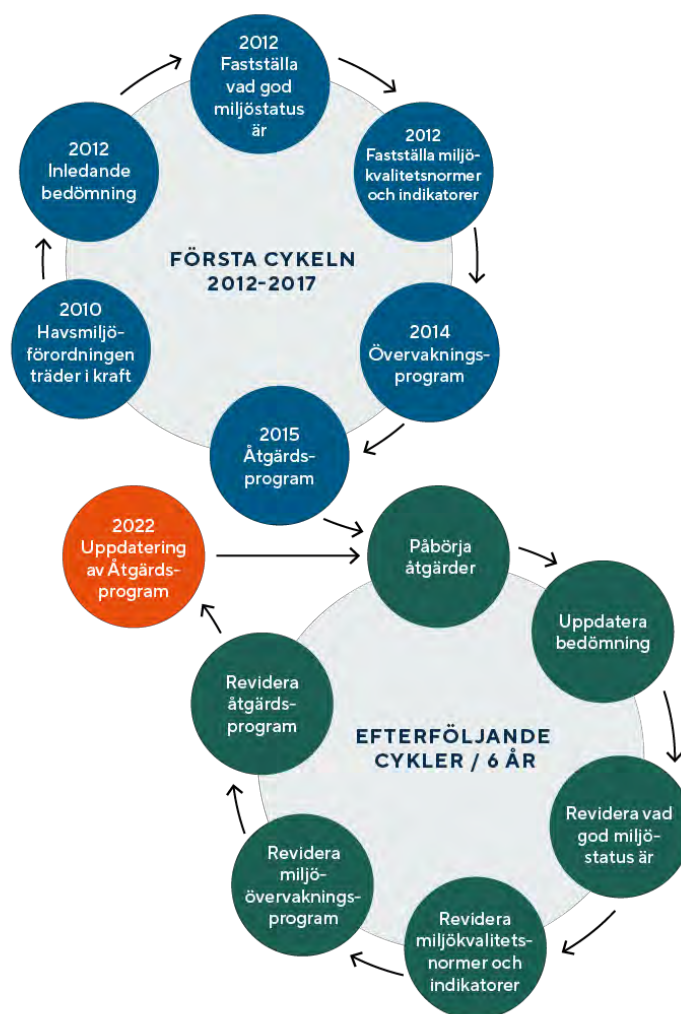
2012
Fastställa vad god miljöstatus är

2012
Fastställa miljökvalitetsnormer och indikatorer

2014
Övervakningsprogram

2015
Åtgärdsprogram

2010
Havsmiljöförordningen träder i kraft

2012
Inledande bedömning

FÖRSTA CYKELN 2012-2017

2022
Uppdatering av Åtgärdsprogram

Påbörja åtgärder

Uppdatera bedömning

Revidera vad god miljöstatus är

Revidera miljökvalitetsnormer och indikatorer

Revidera miljöövervakningsprogram

Revidera åtgärdsprogram

EFTERFÖLJANDE CYKLER / 6 ÅR